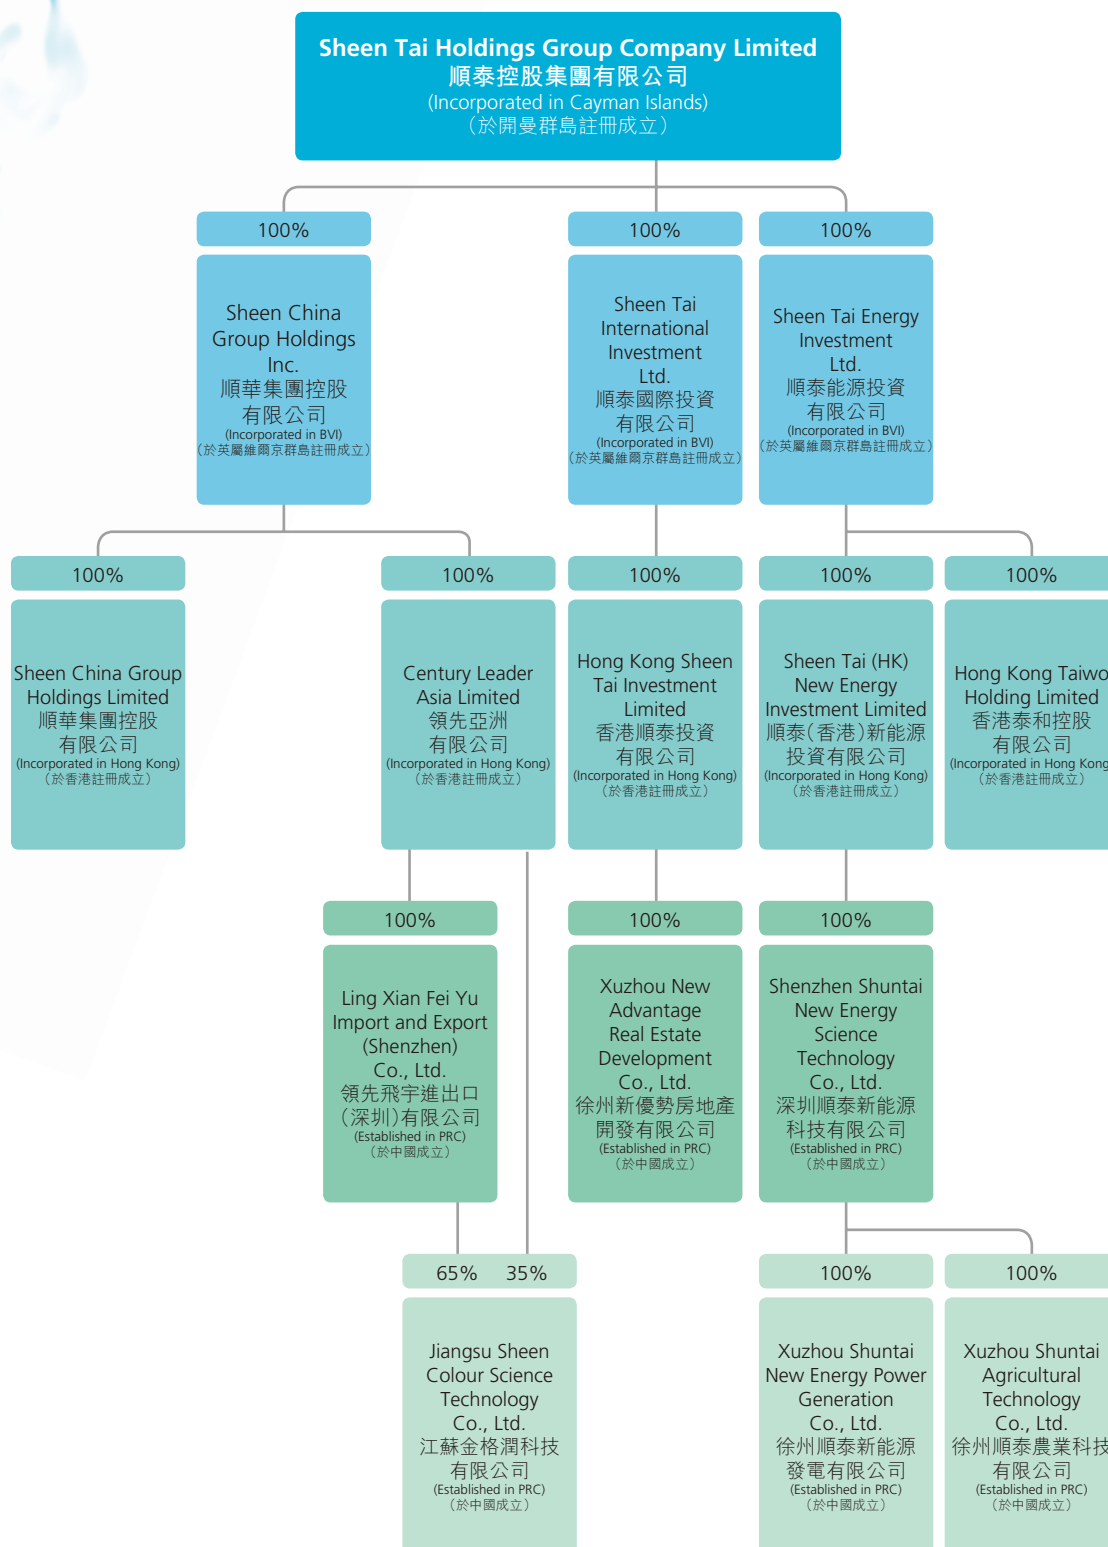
Sheen Tai Holdings Group Company Limited
順泰控股集團有限公司
(Incorporated in Cayman Islands)
(於開曼群島註冊成立)

100%

Sheen China Group Holdings Inc.
順華集團控股有限公司
(Incorporated in BVI)
(於英屬維爾京群島註冊成立)

100%

Sheen Tai International Investment Ltd.
順泰國際投資有限公司
(Incorporated in BVI)
(於英屬維爾京群島註冊成立)

100%

Sheen Tai Energy Investment Ltd.
順泰能源投資有限公司
(Incorporated in BVI)
(於英屬維爾京群島註冊成立)

100%

Sheen China Group Holdings Limited
順華集團控股有限公司
(Incorporated in Hong Kong)
(於香港註冊成立)

100%

Century Leader Asia Limited
領先亞洲有限公司
(Incorporated in Hong Kong)
(於香港註冊成立)

100%

Hong Kong Sheen Tai Investment Limited
香港順泰投資有限公司
(Incorporated in Hong Kong)
(於香港註冊成立)

100%

Sheen Tai (HK) New Energy Investment Limited
順泰(香港)新能源投資有限公司
(Incorporated in Hong Kong)
(於香港註冊成立)

100%

Hong Kong Taiwo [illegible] Holding Limited
香港泰和控股有限公司
(Incorporated in Hong Kong)
(於香港註冊成立)

100%

Ling Xian Fei Yu Import and Export (Shenzhen) Co., Ltd.
領先飛宇進出口(深圳)有限公司
(Established in PRC)
(於中國成立)

100%

Xuzhou New Advantage Real Estate Development Co., Ltd.
徐州新優勢房地產開發有限公司
(Established in PRC)
(於中國成立)

100%

Shenzhen Shuntai New Energy Science Technology Co., Ltd.
深圳順泰新能源科技有限公司
(Established in PRC)
(於中國成立)

65% 35%

Jiangsu Sheen Colour Science Technology Co., Ltd.
江蘇金格潤科技有限公司
(Established in PRC)
(於中國成立)

100%

Xuzhou Shuntai New Energy Power Generation Co., Ltd.
徐州順泰新能源發電有限公司
(Established in PRC)
(於中國成立)

100%

Xuzhou Shuntai Agricultural Technology Co., Ltd.
徐州順泰農業科技有限公司
(Established in PRC)
(於中國成立)